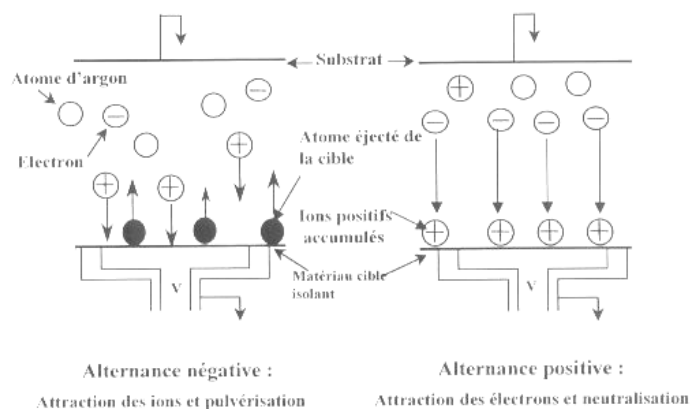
Substrat

Atome d'argon

Electron

Atome éjecté de la cible

Ions positifs accumulés

Matériau cible isolant

V

V

Alternance négative :
Attraction des ions et pulvérisation

Alternance positive :
Attraction des électrons et neutralisation